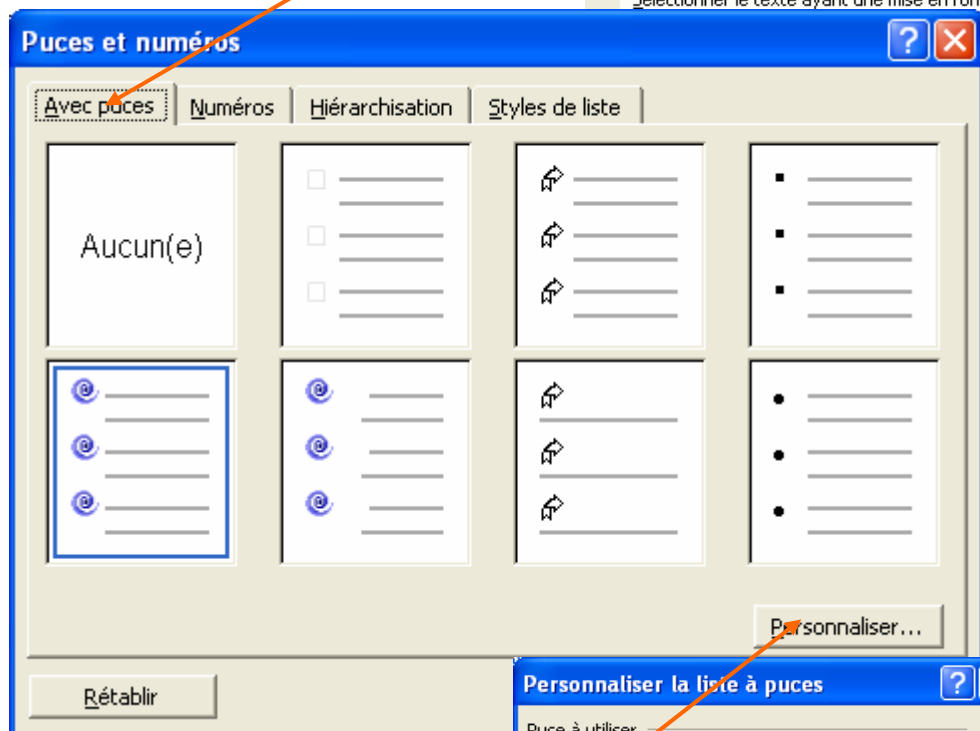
Sélectionner le texte ayant une mise en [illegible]

Puces et numéros

Avec puces | Numéros | Hiérarchisation | Styles de liste

Aucun(e)

Personnaliser...

Rétablir

Personnaliser la liste à puces

Puce à utiliser